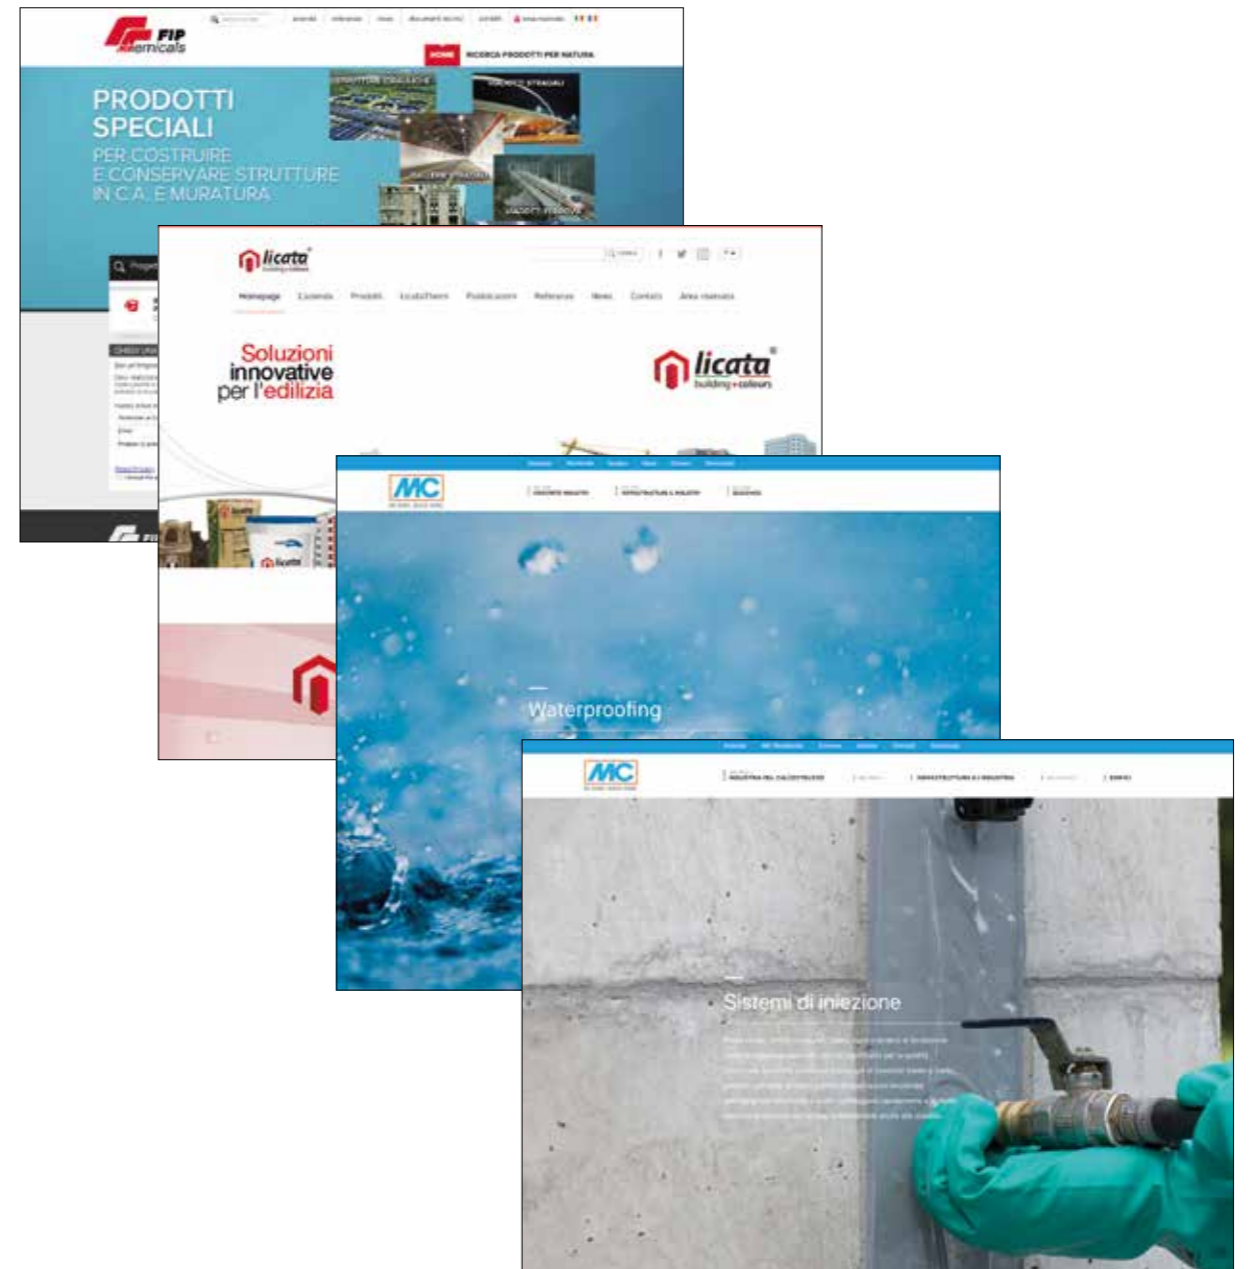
FIP Chemicals

HOME RICERCA PRODOTTI PER NATURA

PRODOTTI SPECIALI
PER COSTRUIRE E CONSERVARE STRUTTURE IN C.A. E MURATURA

licata building+colours

Homepage L'azienda Prodotti LicataTherm Pubblicazioni Referenze News Contatti Area riservata

Soluzioni innovative per l'edilizia

licata building+colours

MC

Waterproofing

MC

Sistemi di iniezione